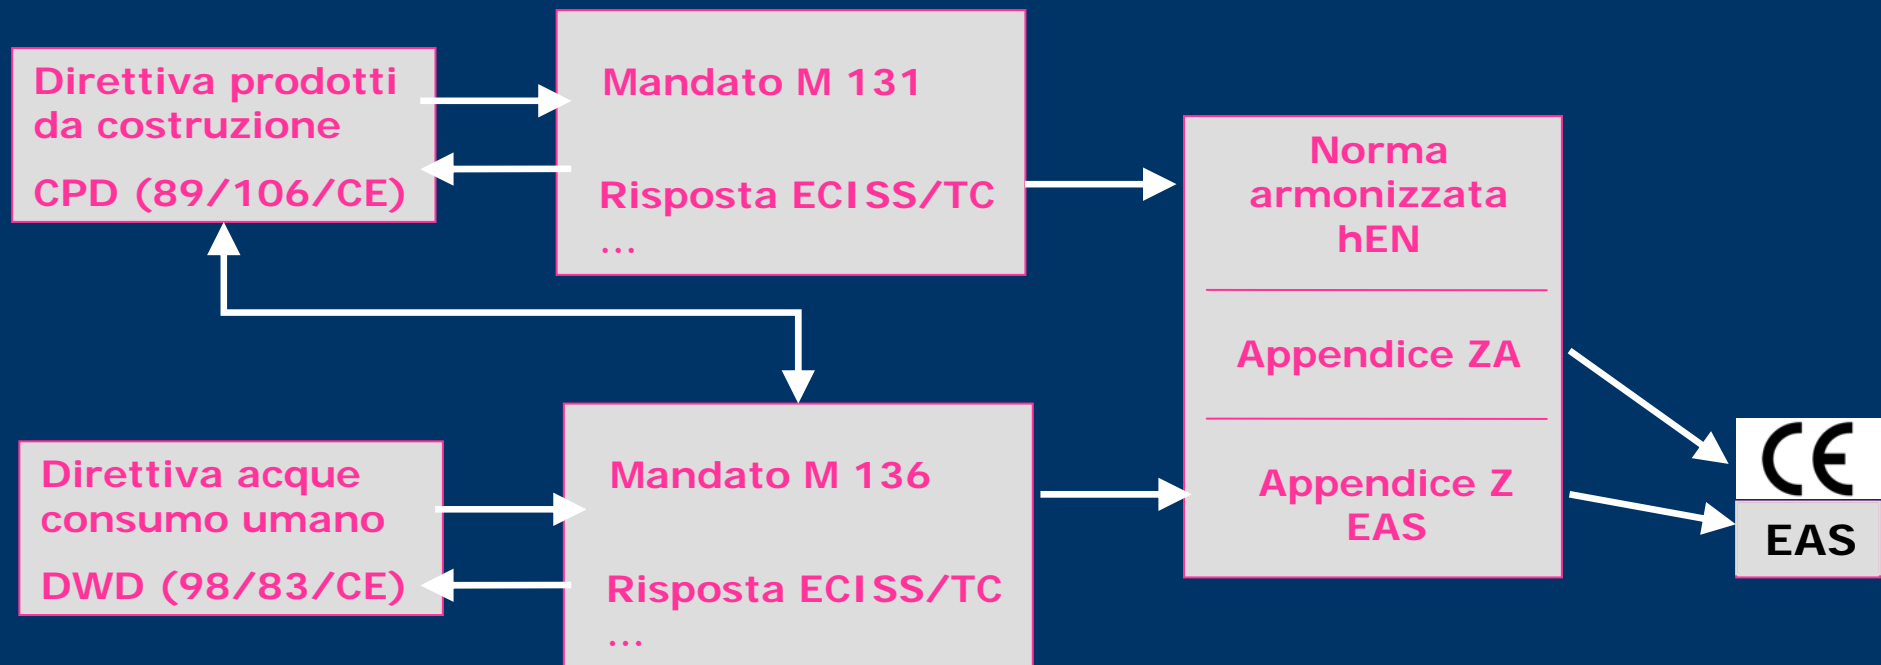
Direttiva prodotti da costruzione

CPD (89/106/CE)

Mandato M 131

Risposta ECISS/TC

...

Norma armonizzata hEN

Appendice ZA

Appendice Z EAS

CE

EAS

Direttiva acque consumo umano

DWD (98/83/CE)

Mandato M 136

Risposta ECISS/TC

...